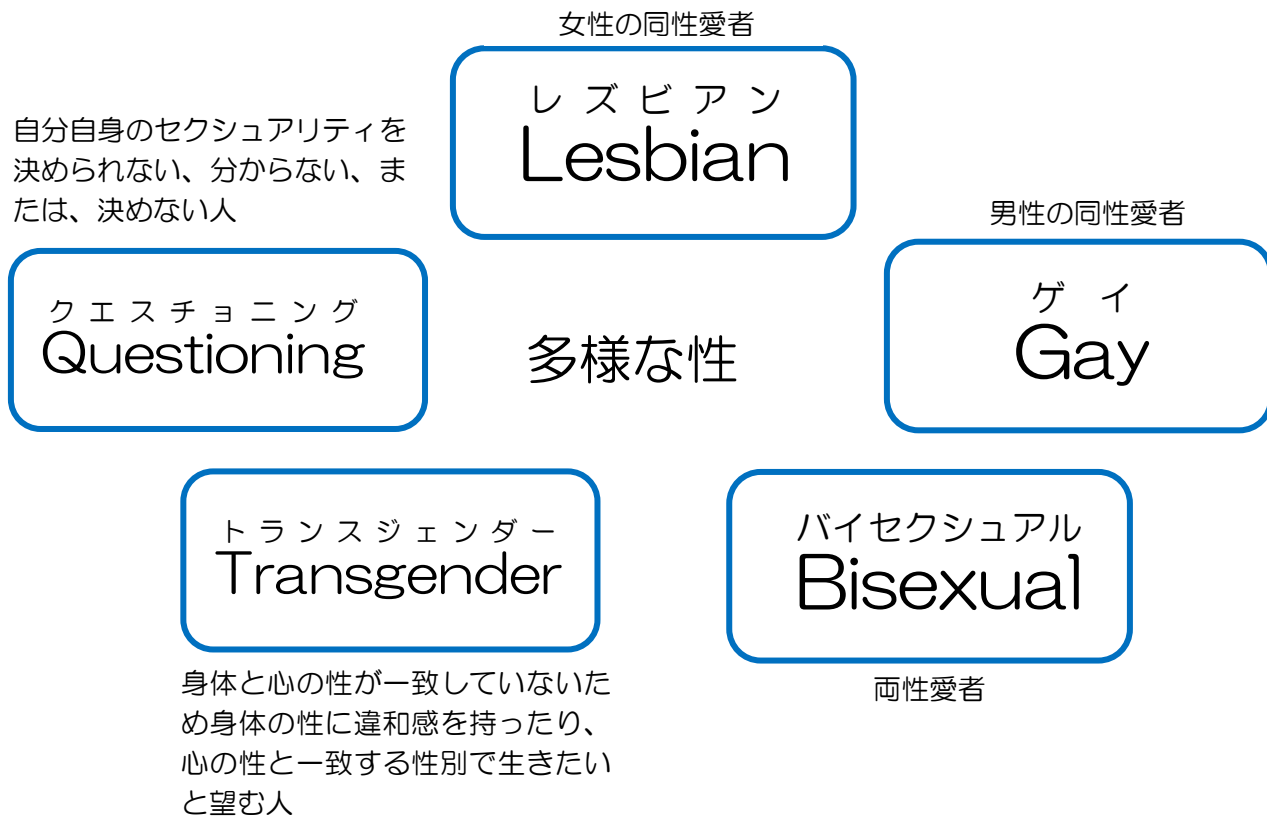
女性の同性愛者

レズビアン
Lesbian

自分自身のセクシュアリティを決められない、分からない、または、決めない人

クエスチョニング
Questioning

多様な性

男性の同性愛者

ゲイ
Gay

トランスジェンダー
Transgender

身体と心の性が一致していないため身体の性に違和感を持ったり、心の性と一致する性別で生きたいと望む人

バイセクシュアル
Bisexual

両性愛者